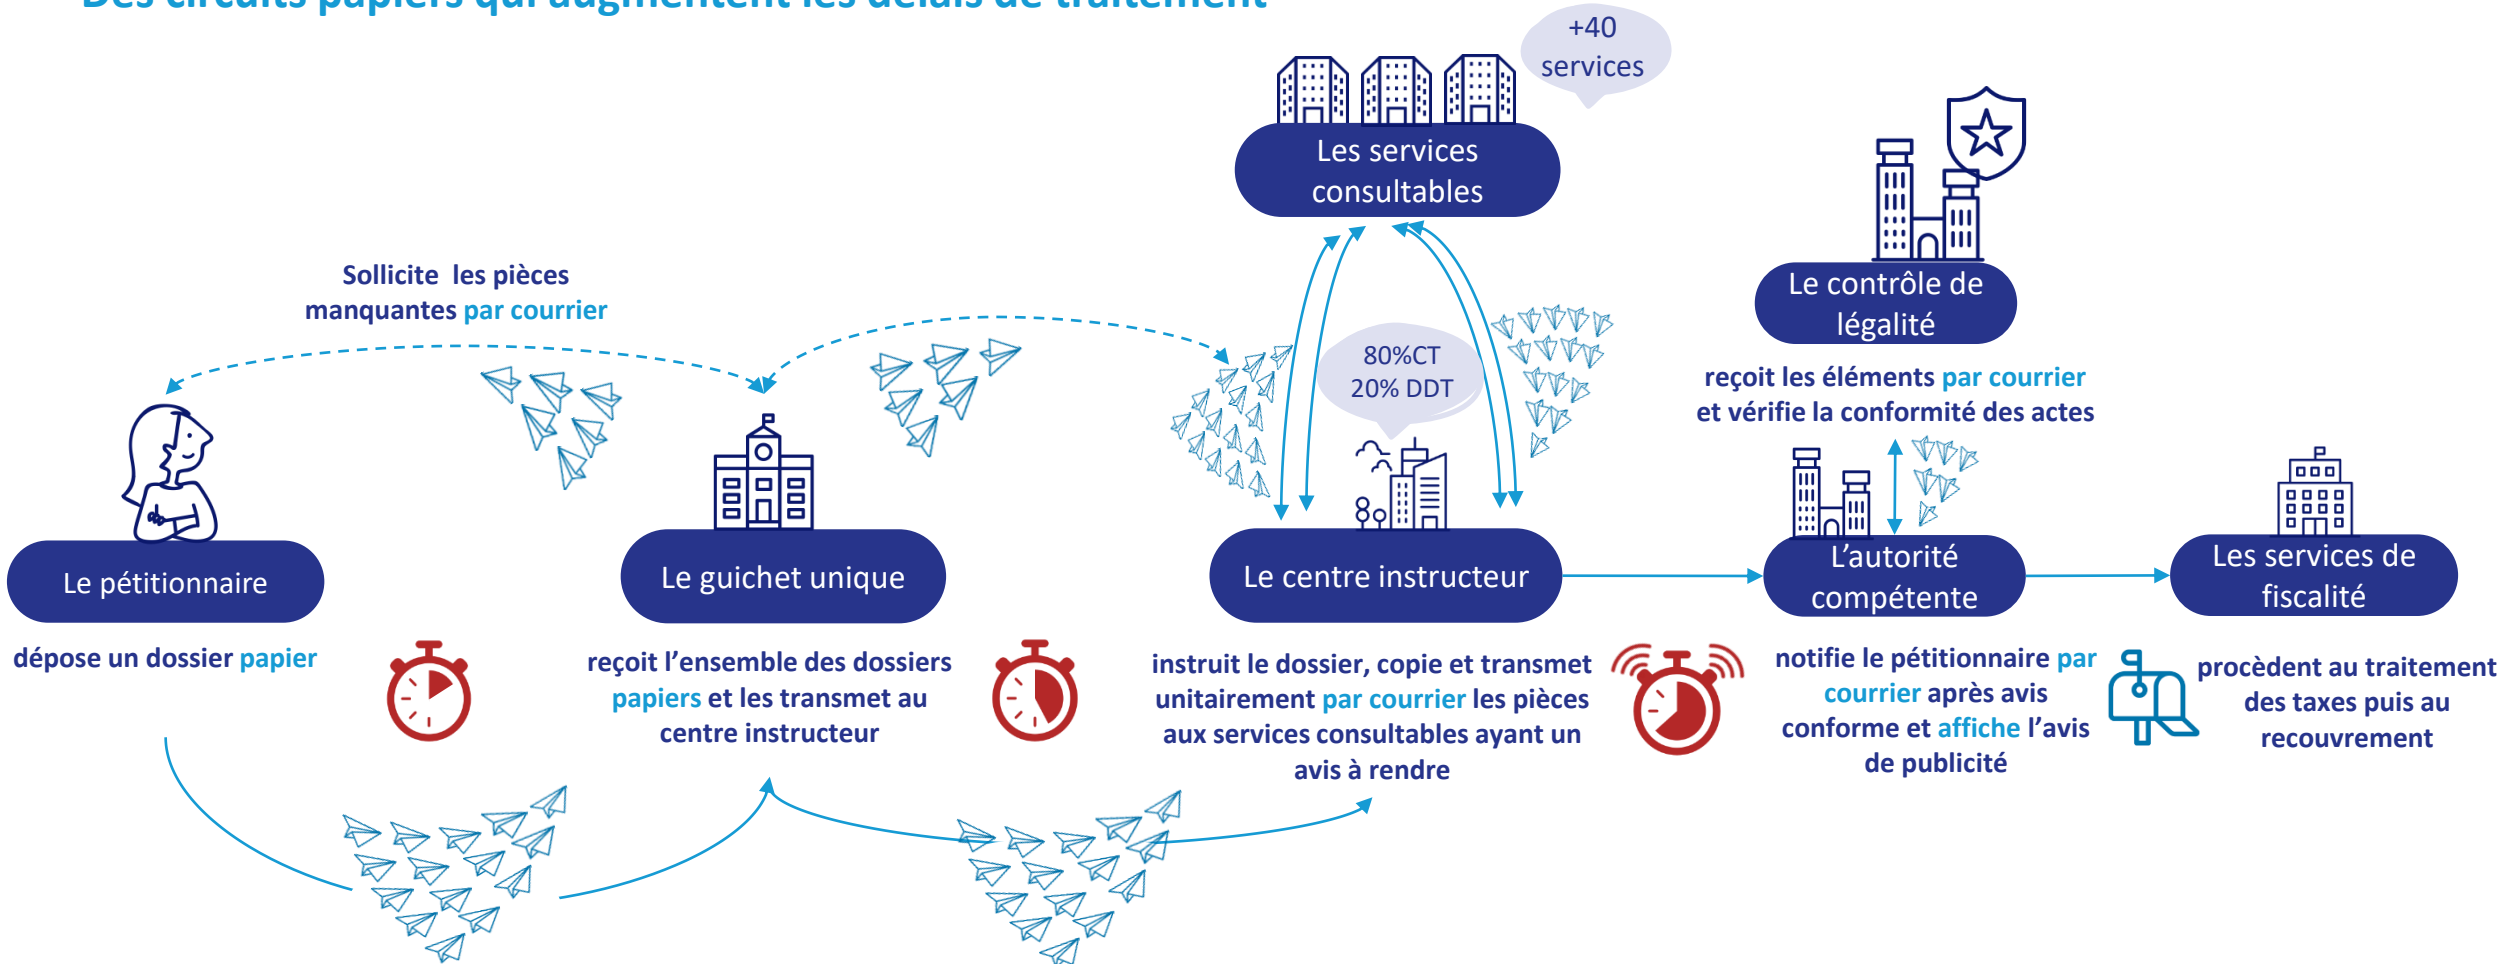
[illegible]

+40 services

Les services consultables

Le contrôle de légalité

Sollicite les pièces manquantes par courrier

80%CT
20% DDT

reçoit les éléments par courrier et vérifie la conformité des actes

Le pétitionnaire

Le guichet unique

Le centre instructeur

L'autorité compétente

Les services de fiscalité

dépose un dossier papier

reçoit l'ensemble des dossiers papiers et les transmet au centre instructeur

instruit le dossier, copie et transmet unitairement par courrier les pièces aux services consultables ayant un avis à rendre

notifie le pétitionnaire par courrier après avis conforme et affiche l'avis de publicité

procèdent au traitement des taxes puis au recouvrement